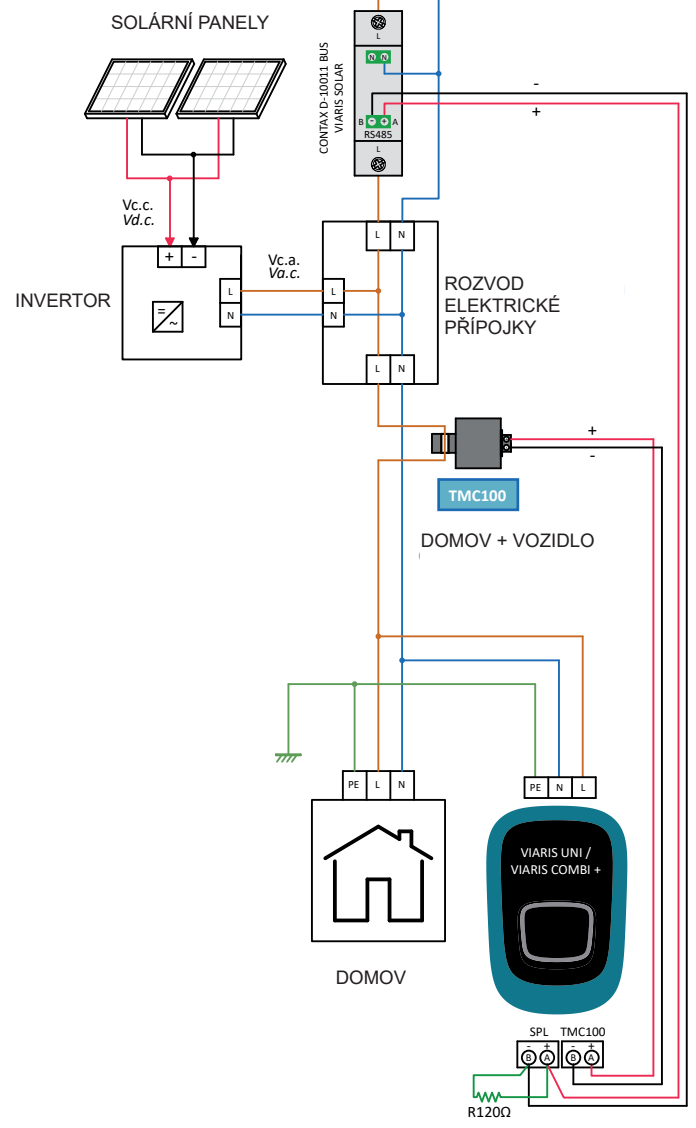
SOLÁRNÍ PANELY

CONTAX D-10011 BUS
VIARIS SOLAR

L
N N
B A
RS485
L

-
+

Vc.c.
Vd.c.

+ -

INVERTOR

Vc.a.
Va.c.

L
N

L N

L
N

ROZVOD
ELEKTRICKÉ
PŘÍPOJKY

L N

+
-

TMC100

DOMOV + VOZIDLO

PE L N

PE N L

VIARIS UNI /
VIARIS COMBI +

DOMOV

SPL TMC100
- + - +
B A B A

R120Ω